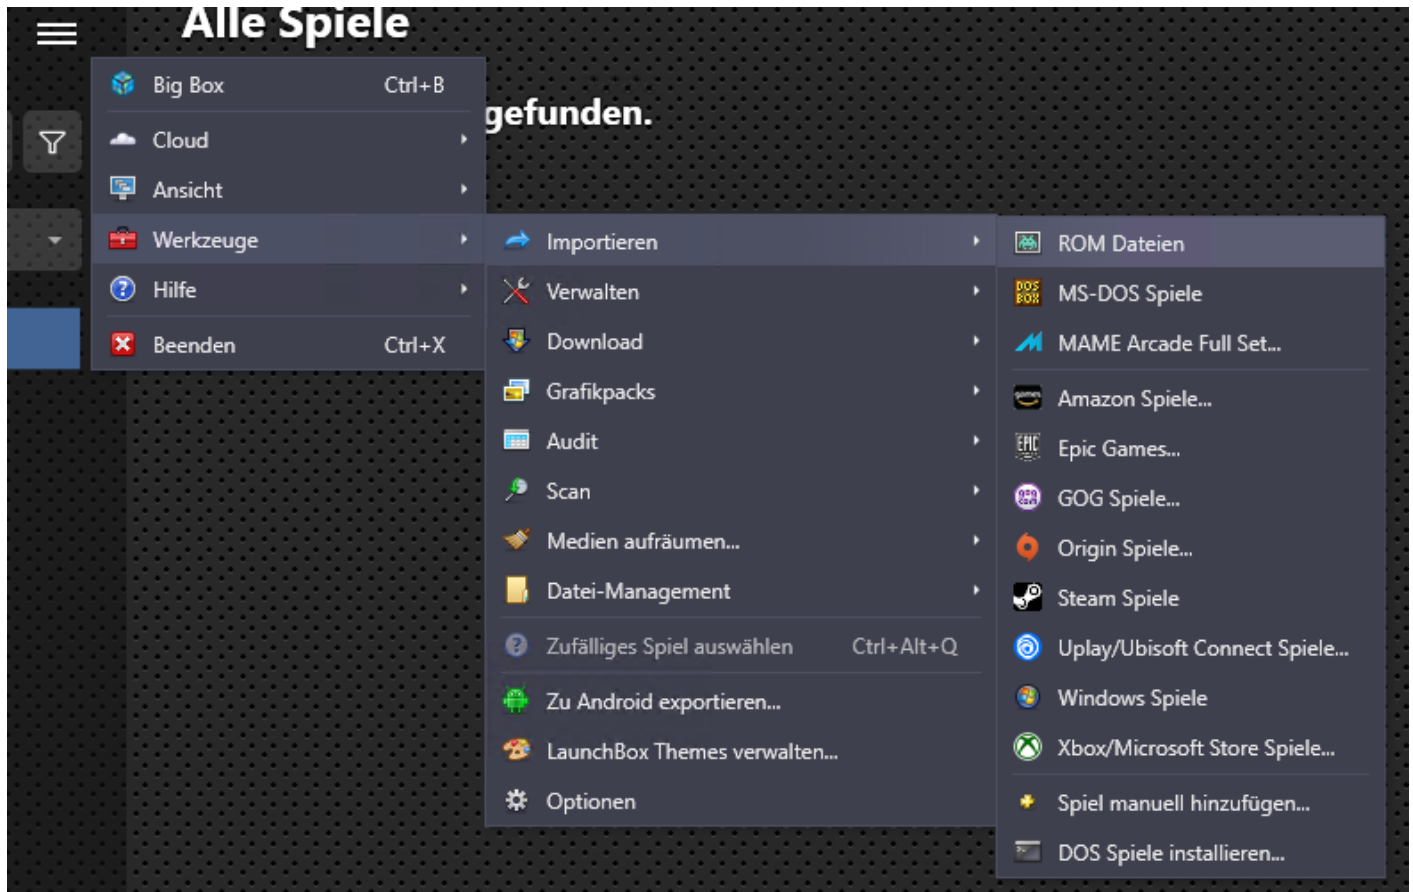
Alle Spiele

gefunden.

Big Box Ctrl+B
Cloud
Ansicht
Werkzeuge
Hilfe
Beenden Ctrl+X

Importieren
Verwalten
Download
Grafikpacks
Audit
Scan
Medien aufräumen...
Datei-Management
Zufälliges Spiel auswählen Ctrl+Alt+Q
Zu Android exportieren...
LaunchBox Themes verwalten...
Optionen

ROM Dateien
MS-DOS Spiele
MAME Arcade Full Set...
Amazon Spiele...
Epic Games...
GOG Spiele...
Origin Spiele...
Steam Spiele
Uplay/Ubisoft Connect Spiele...
Windows Spiele
Xbox/Microsoft Store Spiele...
Spiel manuell hinzufügen...
DOS Spiele installieren...